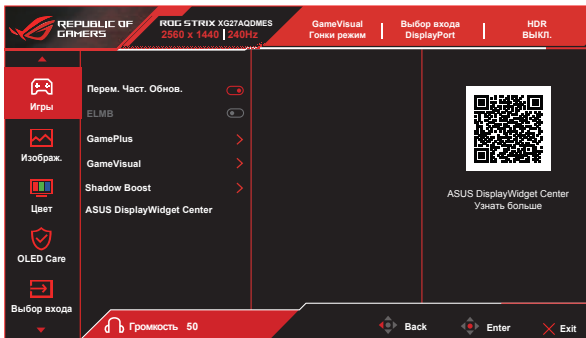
REPUBLIC OF GAMERS

ROG STRIX XG27AQDMES
2560 x 1440 | 240Hz

GameVisual
Гонки режим

Выбор входа
DisplayPort

HDR
ВЫКЛ.

Игры

Изображ.

Цвет

OLED Care

Выбор входа

Перем. Част. Обнов.

ELMB

GamePlus

GameVisual

Shadow Boost

ASUS DisplayWidget Center

ASUS DisplayWidget Center
Узнать больше

Громкость 50

Back

Enter

Exit